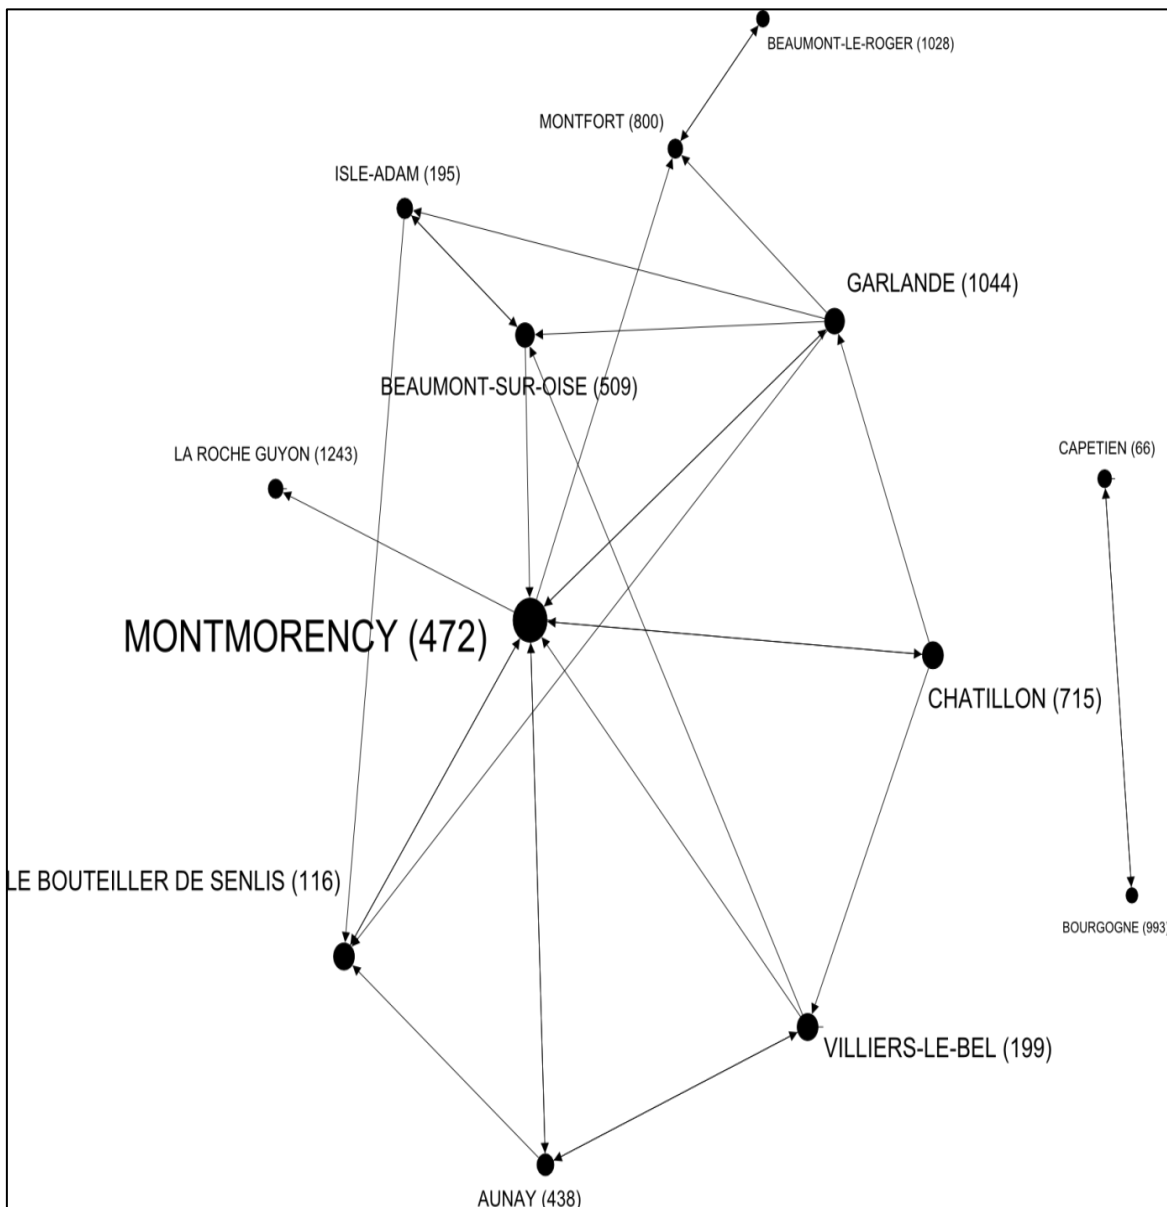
BEAUMONT-LE-ROGER (1028)

MONTFORT (800)

ISLE-ADAM (195)

GARLANDE (1044)

BEAUMONT-SUR-OISE (509)

LA ROCHE GUYON (1243)

CAPETIEN (66)

MONTMORENCY (472)

CHATILLON (715)

LE BOUTEILLER DE SENLIS (116)

BOURGOGNE (993)

VILLIERS-LE-BEL (199)

AUNAY (438)